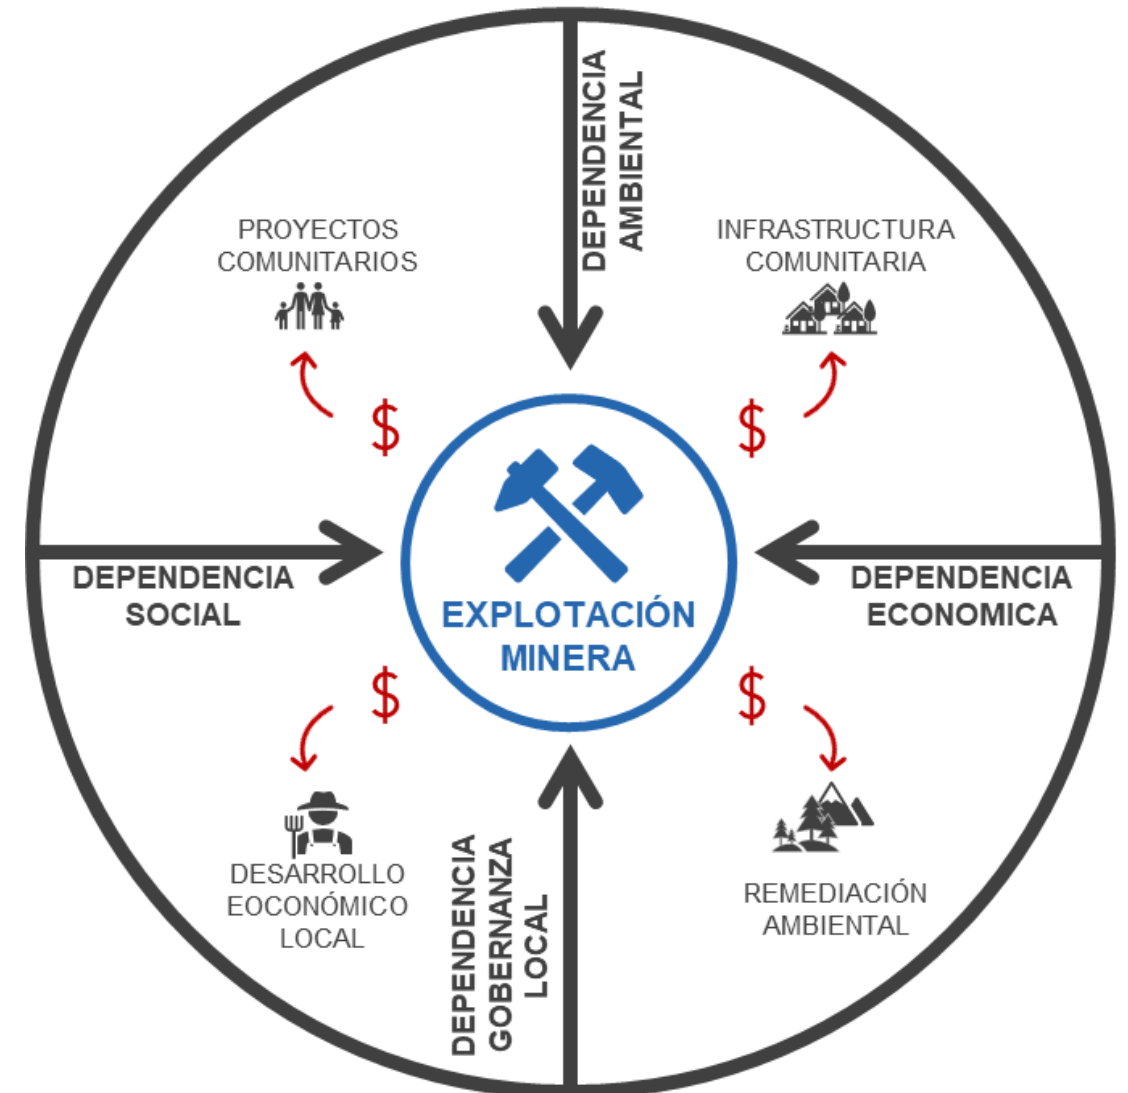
DEPENDENCIA AMBIENTAL

PROYECTOS COMUNITARIOS

INFRAESTRUCTURA COMUNITARIA

$

$

EXPLOTACIÓN MINERA

DEPENDENCIA SOCIAL

DEPENDENCIA ECONOMICA

$

$

DESARROLLO EOCONÓMICO LOCAL

DEPENDENCIA GOBERNANZA LOCAL

REMEDIACIÓN AMBIENTAL